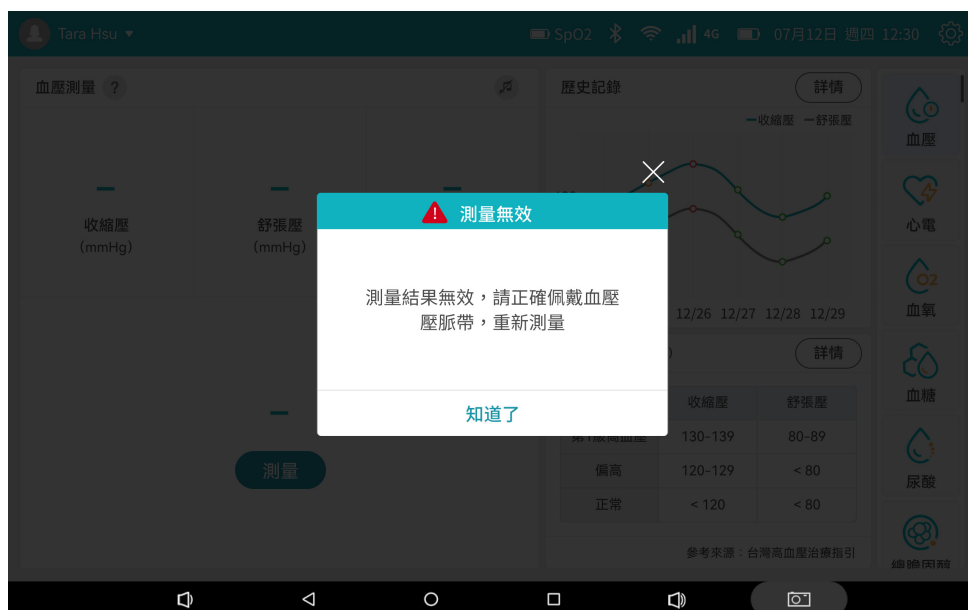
Tara Hsu ▾

SpO2 4G 07月12日 週四 12:30

血壓測量 ?

收縮壓
(mmHg)

舒張壓
(mmHg)

測量

歷史記錄

詳情

收縮壓 舒張壓

12/26 12/27 12/28 12/29

詳情

| | 收縮壓 | 舒張壓 |
|---|---|---|
| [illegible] | 130-139 | 80-89 |
| 偏高 | 120-129 | < 80 |
| 正常 | < 120 | < 80 |

參考來源：台灣高血壓治療指引

血壓
心電
血氧
血糖
尿酸
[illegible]

測量無效

測量結果無效，請正確佩戴血壓壓脈帶，重新測量

知道了